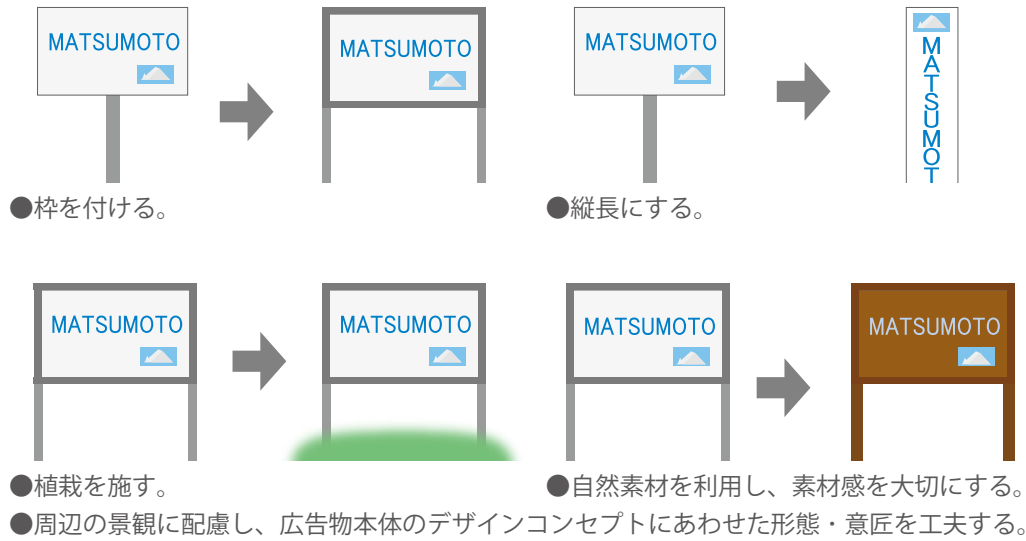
MATSUMOTO

MATSUMOTO

●枠を付ける。

MATSUMOTO

MATSUMOT

●縦長にする。

MATSUMOTO

MATSUMOTO

●植栽を施す。

MATSUMOTO

MATSUMOTO

●自然素材を利用し、素材感を大切にする。

●周辺の景観に配慮し、広告物本体のデザインコンセプトにあわせた形態・意匠を工夫する。